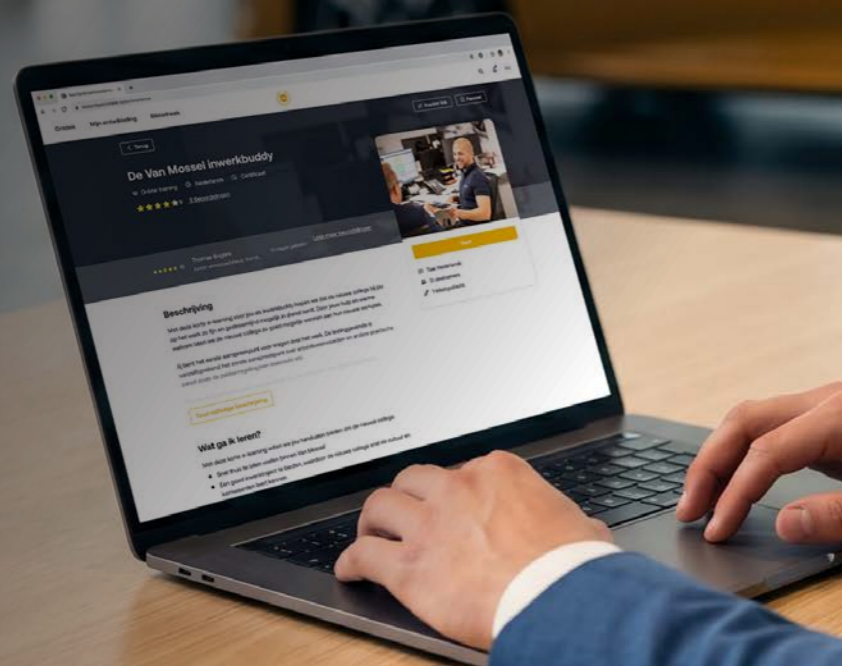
Ontdek Mijn ontwikkeling Afdelingen

< Terug

De Van Mossel inwerkbuddy

Online training Nederlands Certificaat

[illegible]

Thomas Bogers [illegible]

Start

Taal Nederlands
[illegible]
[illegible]

Beschrijving

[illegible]

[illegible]

Toon volledige beschrijving

Wat ga ik leren?

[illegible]